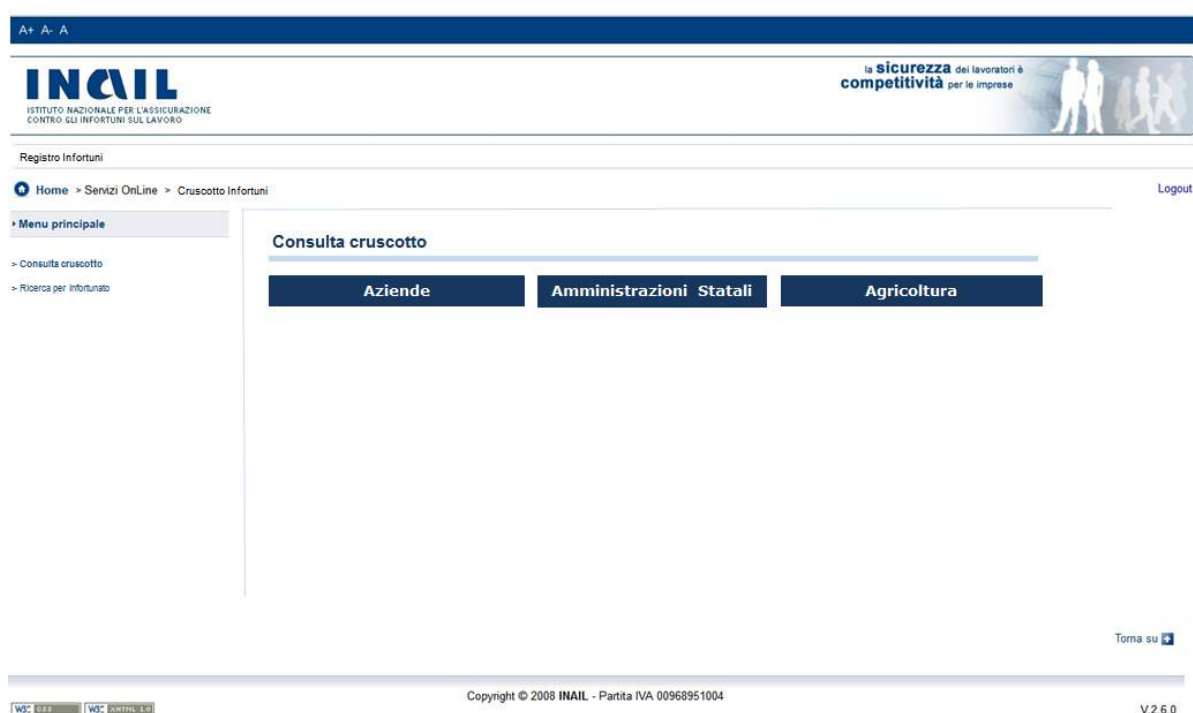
A+ A- A

INAIL
ISTITUTO NAZIONALE PER L'ASSICURAZIONE CONTRO GLI INFORTUNI SUL LAVORO

la sicurezza dei lavoratori è competitività per le imprese

Registro Infortuni

Home > Servizi OnLine > Cruscotto Infortuni

Logout

Menu principale

> Consulta cruscotto
> Ricerca per infortunato

Consulta cruscotto

Aziende | Amministrazioni Statali | Agricoltura

Torna su

Copyright © 2008 INAIL - Partita IVA 00968951004

W3C CSS W3C XHTML 1.0

V 2.6.0